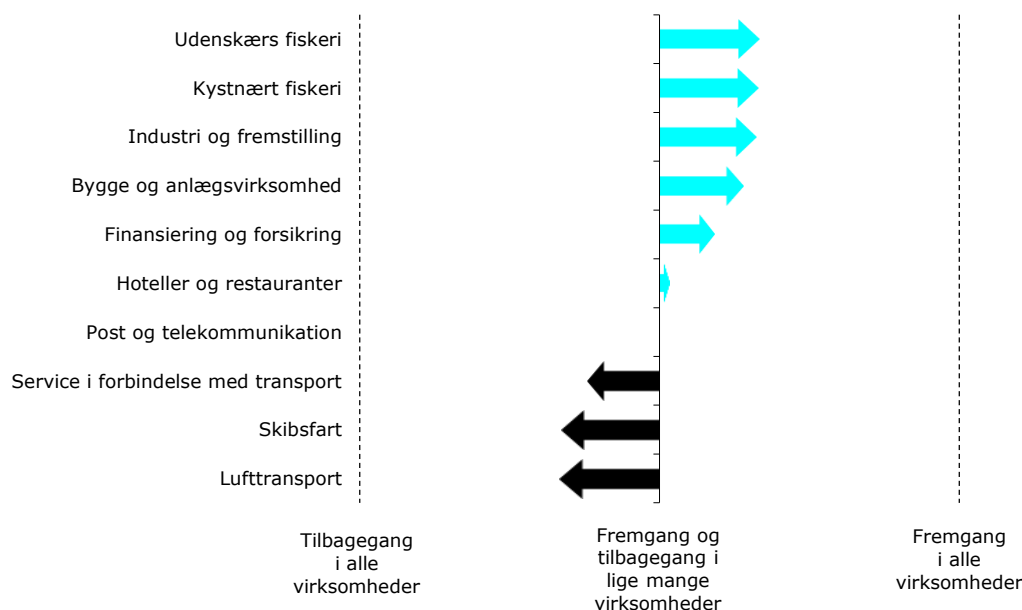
Udenskærs fiskeri
Kystnært fiskeri
Industri og fremstilling
Bygge og anlægsvirksomhed
Finansiering og forsikring
Hoteller og restauranter
Post og telekommunikation
Service i forbindelse med transport
Skibsfart
Lufttransport

Tilbagegang i alle virksomheder

Fremgang og tilbagegang i lige mange virksomheder

Fremgang i alle virksomheder